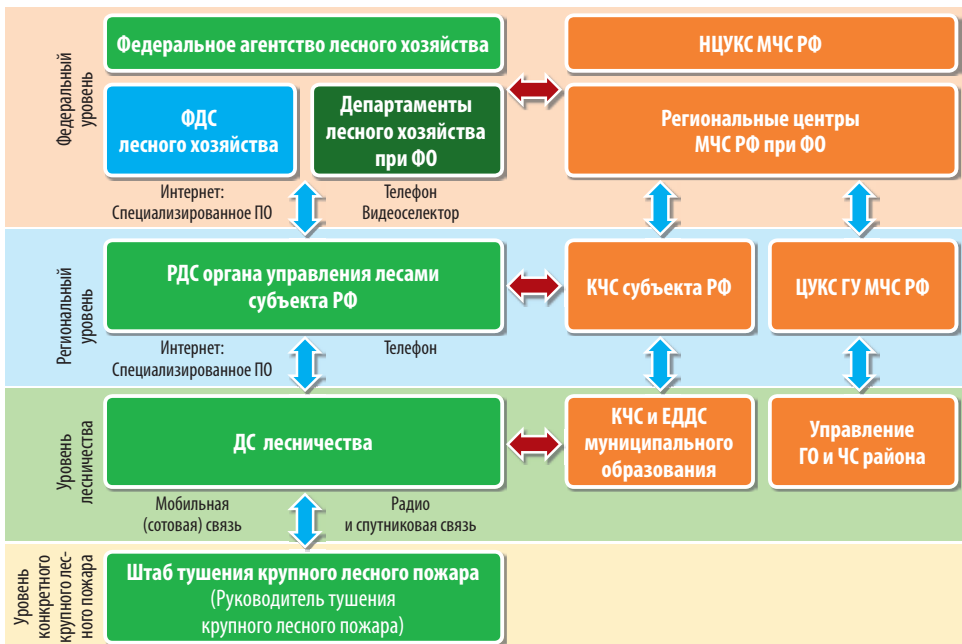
Федеральный уровень

Федеральное агентство лесного хозяйства

НЦУКС МЧС РФ

ФДС лесного хозяйства

Департаменты лесного хозяйства при ФО

Региональные центры МЧС РФ при ФО

Интернет: Специализированное ПО

Телефон Видеоселектор

Региональный уровень

РДС органа управления лесами субъекта РФ

КЧС субъекта РФ

ЦУКС ГУ МЧС РФ

Интернет: Специализированное ПО

Телефон

Уровень лесничества

ДС лесничества

КЧС и ЕДДС муниципального образования

Управление ГО и ЧС района

Мобильная (сотовая) связь

Радио и спутниковая связь

Уровень конкретного крупного лесного пожара

Штаб тушения крупного лесного пожара
(Руководитель тушения крупного лесного пожара)